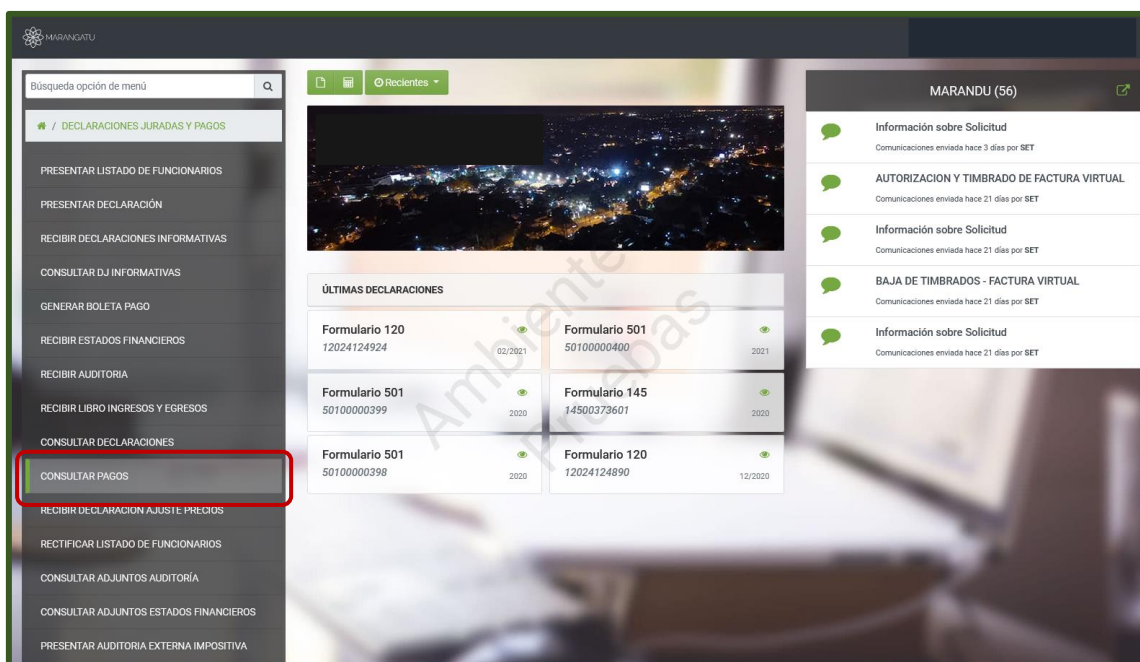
MARANGATU

Búsqueda opción de menú

/ DECLARACIONES JURADAS Y PAGOS

PRESENTAR LISTADO DE FUNCIONARIOS
PRESENTAR DECLARACIÓN
RECIBIR DECLARACIONES INFORMATIVAS
CONSULTAR DJ INFORMATIVAS
GENERAR BOLETA PAGO
RECIBIR ESTADOS FINANCIEROS
RECIBIR AUDITORIA
RECIBIR LIBRO INGRESOS Y EGRESOS
CONSULTAR DECLARACIONES
CONSULTAR PAGOS
RECIBIR DECLARACION AJUSTE PRECIOS
RECTIFICAR LISTADO DE FUNCIONARIOS
CONSULTAR ADJUNTOS AUDITORÍA
CONSULTAR ADJUNTOS ESTADOS FINANCIEROS
PRESENTAR AUDITORIA EXTERNA IMPOSITIVA

Recientes

ÚLTIMAS DECLARACIONES

| Formulario 120 12024124924 02/2021 | Formulario 501 50100000400 2021 |
|---|---|
| Formulario 501 50100000399 2020 | Formulario 145 14500373601 2020 |
| Formulario 501 50100000398 2020 | Formulario 120 12024124890 12/2020 |

Ambiente Pruebas

MARANDU (56)

Información sobre Solicitud
Comunicaciones enviada hace 3 días por SET

AUTORIZACION Y TIMBRADO DE FACTURA VIRTUAL
Comunicaciones enviada hace 21 días por SET

Información sobre Solicitud
Comunicaciones enviada hace 21 días por SET

BAJA DE TIMBRADOS - FACTURA VIRTUAL
Comunicaciones enviada hace 21 días por SET

Información sobre Solicitud
Comunicaciones enviada hace 21 días por SET